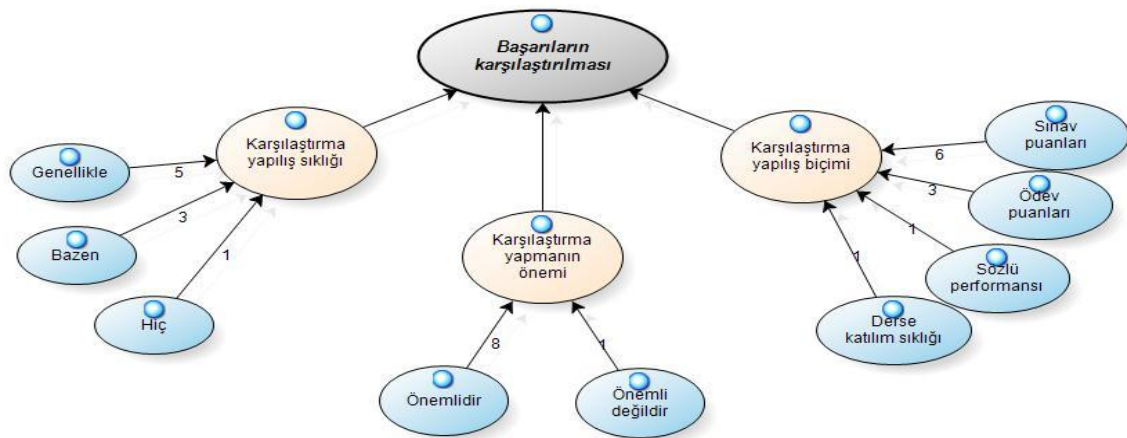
Başarıların karşılaştırılması

Karşılaştırma yapılış sıklığı

Genellikle

5

Bazen

3

Hiç

1

Karşılaştırma yapmanın önemi

Önemlidir

8

Önemli değildir

1

Karşılaştırma yapılış biçimi

Sınav puanları

6

Ödev puanları

3

Sözlü performansı

1

Derse katılım sıklığı

1